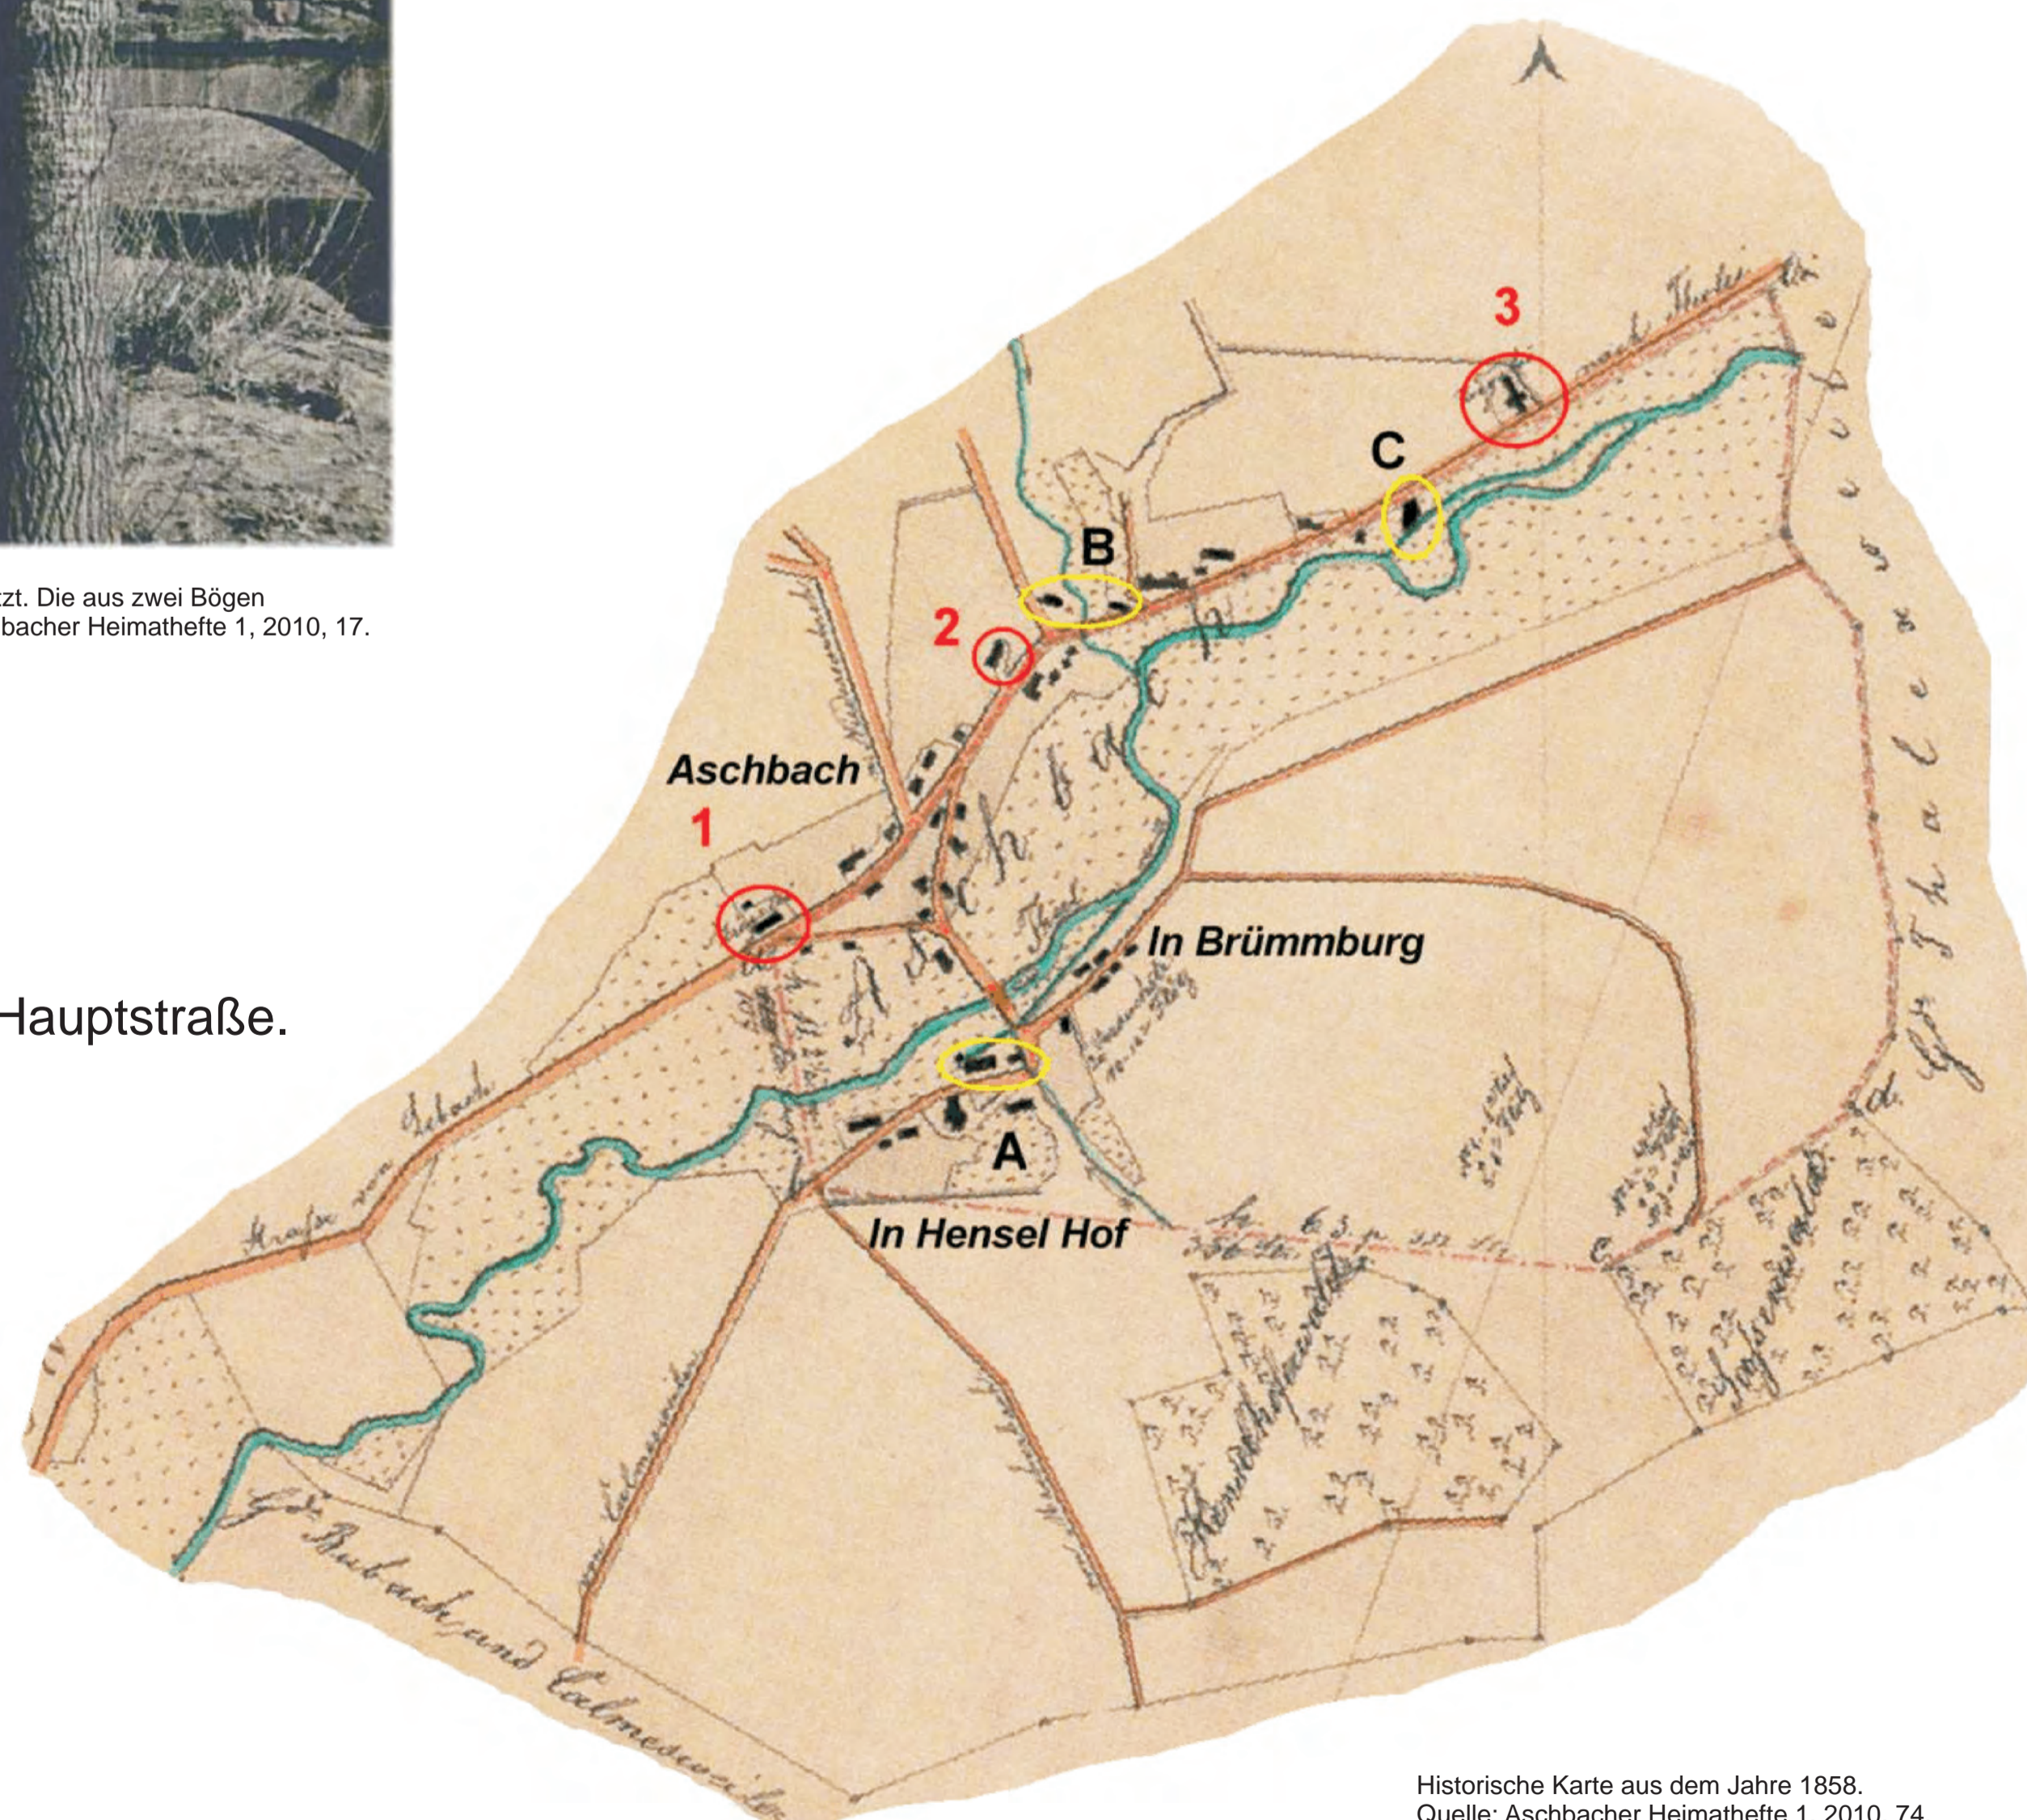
tzt. Die aus zwei Bögen
bacher Heimathefte 1, 2010, 17.

Hauptstraße.

3

C

B

2

Aschbach

1

In Brümmburg

A

In Hensel Hof

Strasse von Lebach

nach Thole

Gr. Bubach und Calmesweiler

Historische Karte aus dem Jahre 1858.
Quelle: Aschbacher Heimathefte 1, 2010, 74.